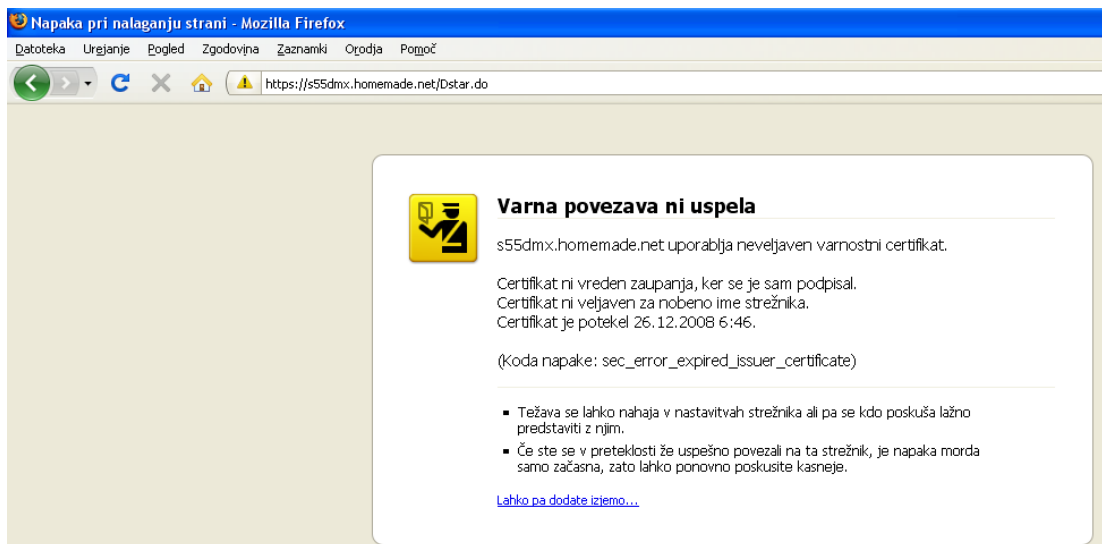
Napaka pri nalaganju strani - Mozilla Firefox

Datoteka Urejanje Pogled Zgodovina Zaznamki Orodja Pomoč

https://s55dmx.homemade.net/Dstar.do

Varna povezava ni uspela

s55dmx.homemade.net uporablja neveljaven varnostni certifikat.

Certifikat ni vreden zaupanja, ker se je sam podpisal.
Certifikat ni veljaven za nobeno ime strežnika.
Certifikat je potekel 26.12.2008 6:46.

(Koda napake: sec_error_expired_issuer_certificate)

- Težava se lahko nahaja v nastavitvah strežnika ali pa se kdo poskuša lažno predstaviti z njim.
- Če ste se v preteklosti že uspešno povezali na ta strežnik, je napaka morda samo začasna, zato lahko ponovno poskusite kasneje.

Lahko pa dodate izjemo…